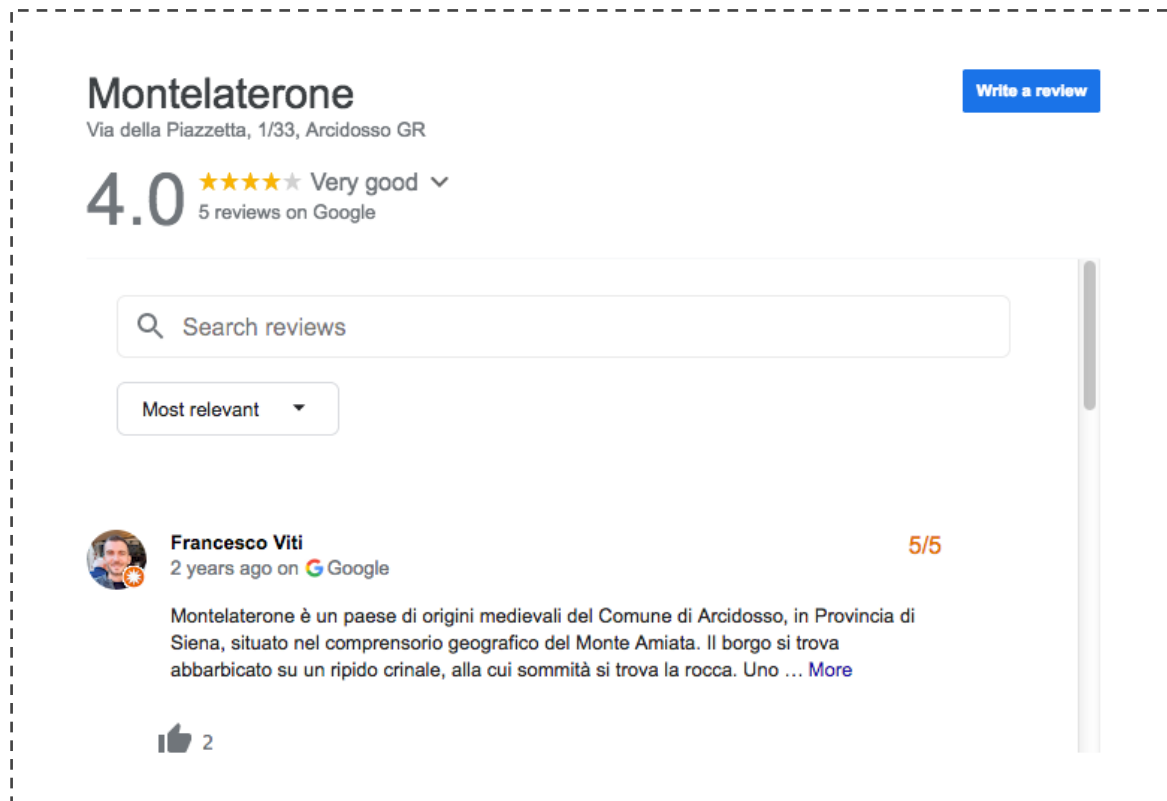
Montelaterone
Via della Piazzetta, 1/33, Arcidosso GR

Write a review

4.0 ★★★★★ Very good
5 reviews on Google

Search reviews

Most relevant

Francesco Viti
2 years ago on Google

5/5

Montelaterone è un paese di origini medievali del Comune di Arcidosso, in Provincia di Siena, situato nel comprensorio geografico del Monte Amiata. Il borgo si trova abbarbicato su un ripido crinale, alla cui sommità si trova la rocca. Uno … More

2